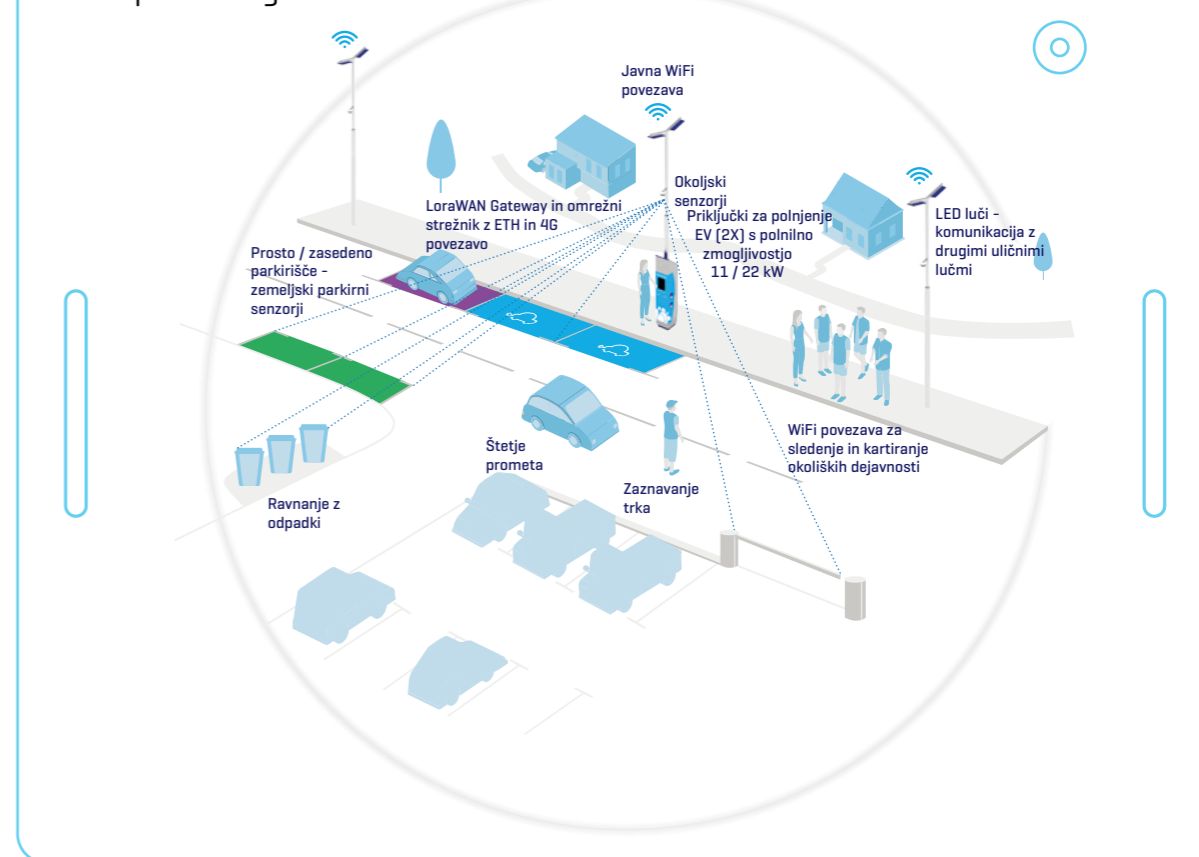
Javna WiFi povezava

Okoljski senzorji

LoraWAN Gateway in omrežni strežnik z ETH in 4G povezavo

Priključki za polnjenje EV (2X) s polnilno zmogljivostjo 11 / 22 kW

LED luči - komunikacija z drugimi uličnimi lučmi

Prosto / zasedeno parkirišče - zemeljski parkirni senzorji

WiFi povezava za sledenje in kartiranje okoliških dejavnosti

Štetje prometa

Zaznavanje trka

Ravnanje z odpadki